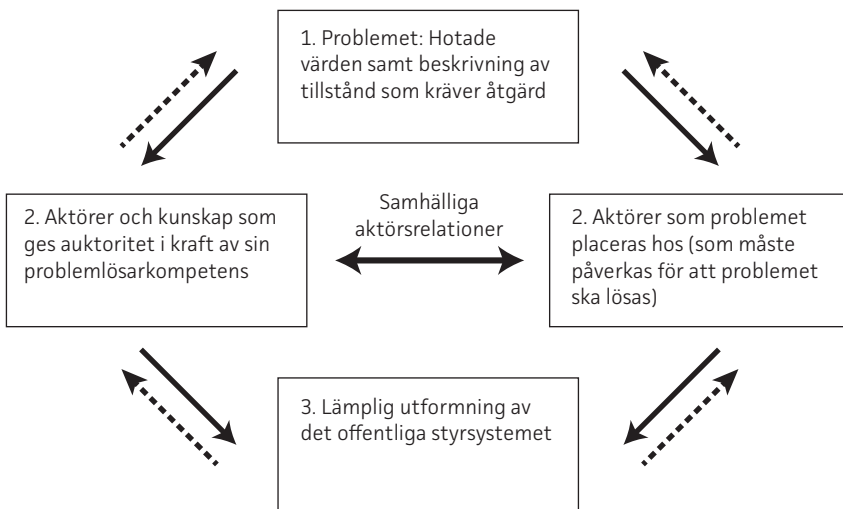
1. Problemet: Hotade värden samt beskrivning av tillstånd som kräver åtgärd

2. Aktörer och kunskap som ges auktoritet i kraft av sin problemlösarkompetens

Samhälliga aktörsrelationer

2. Aktörer som problemet placeras hos (som måste påverkas för att problemet ska lösas)

3. Lämplig utformning av det offentliga styrsystemet